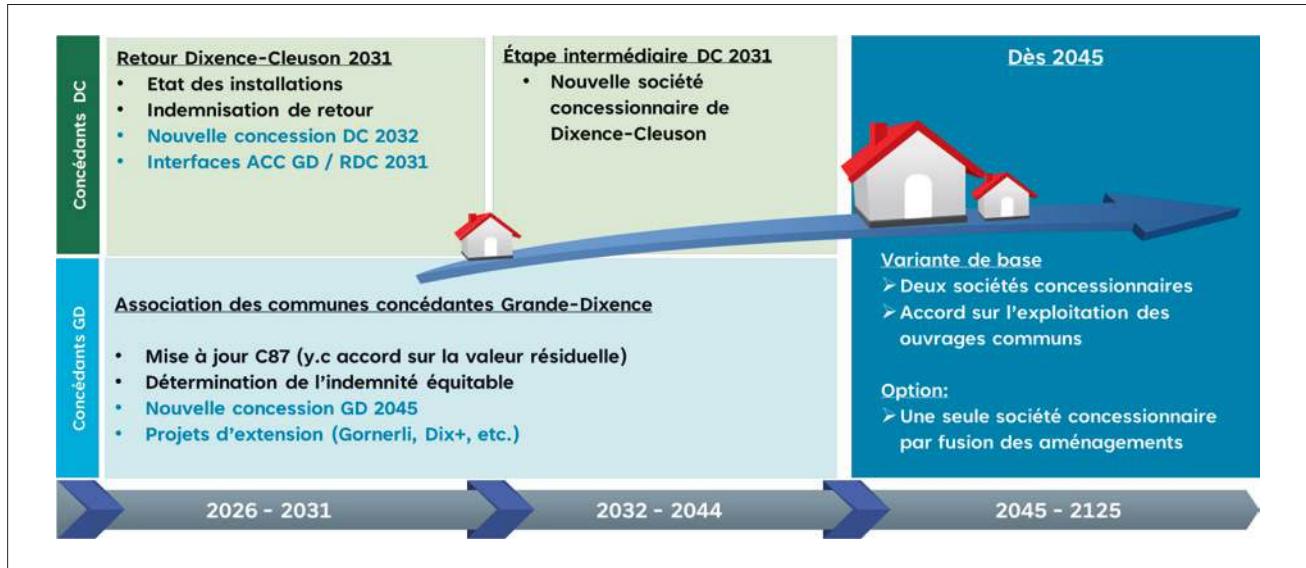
Concédants DC

Retour Dixence-Cleuson 2031
• Etat des installations
• Indemnisation de retour
• Nouvelle concession DC 2032
• Interfaces ACC GD / RDC 2031

Étape intermédiaire DC 2031
• Nouvelle société concessionnaire de Dixence-Cleuson

Dès 2045

Concédants GD

Association des communes concédantes Grande-Dixence
• Mise à jour C87 (y.c accord sur la valeur résiduelle)
• Détermination de l'indemnité équitable
• Nouvelle concession GD 2045
• Projets d'extension (Gornerli, Dix+, etc.)

Variante de base
➢ Deux sociétés concessionnaires
➢ Accord sur l'exploitation des ouvrages communs

Option:
➢ Une seule société concessionnaire par fusion des aménagements

2026 - 2031

2032 - 2044

2045 - 2125